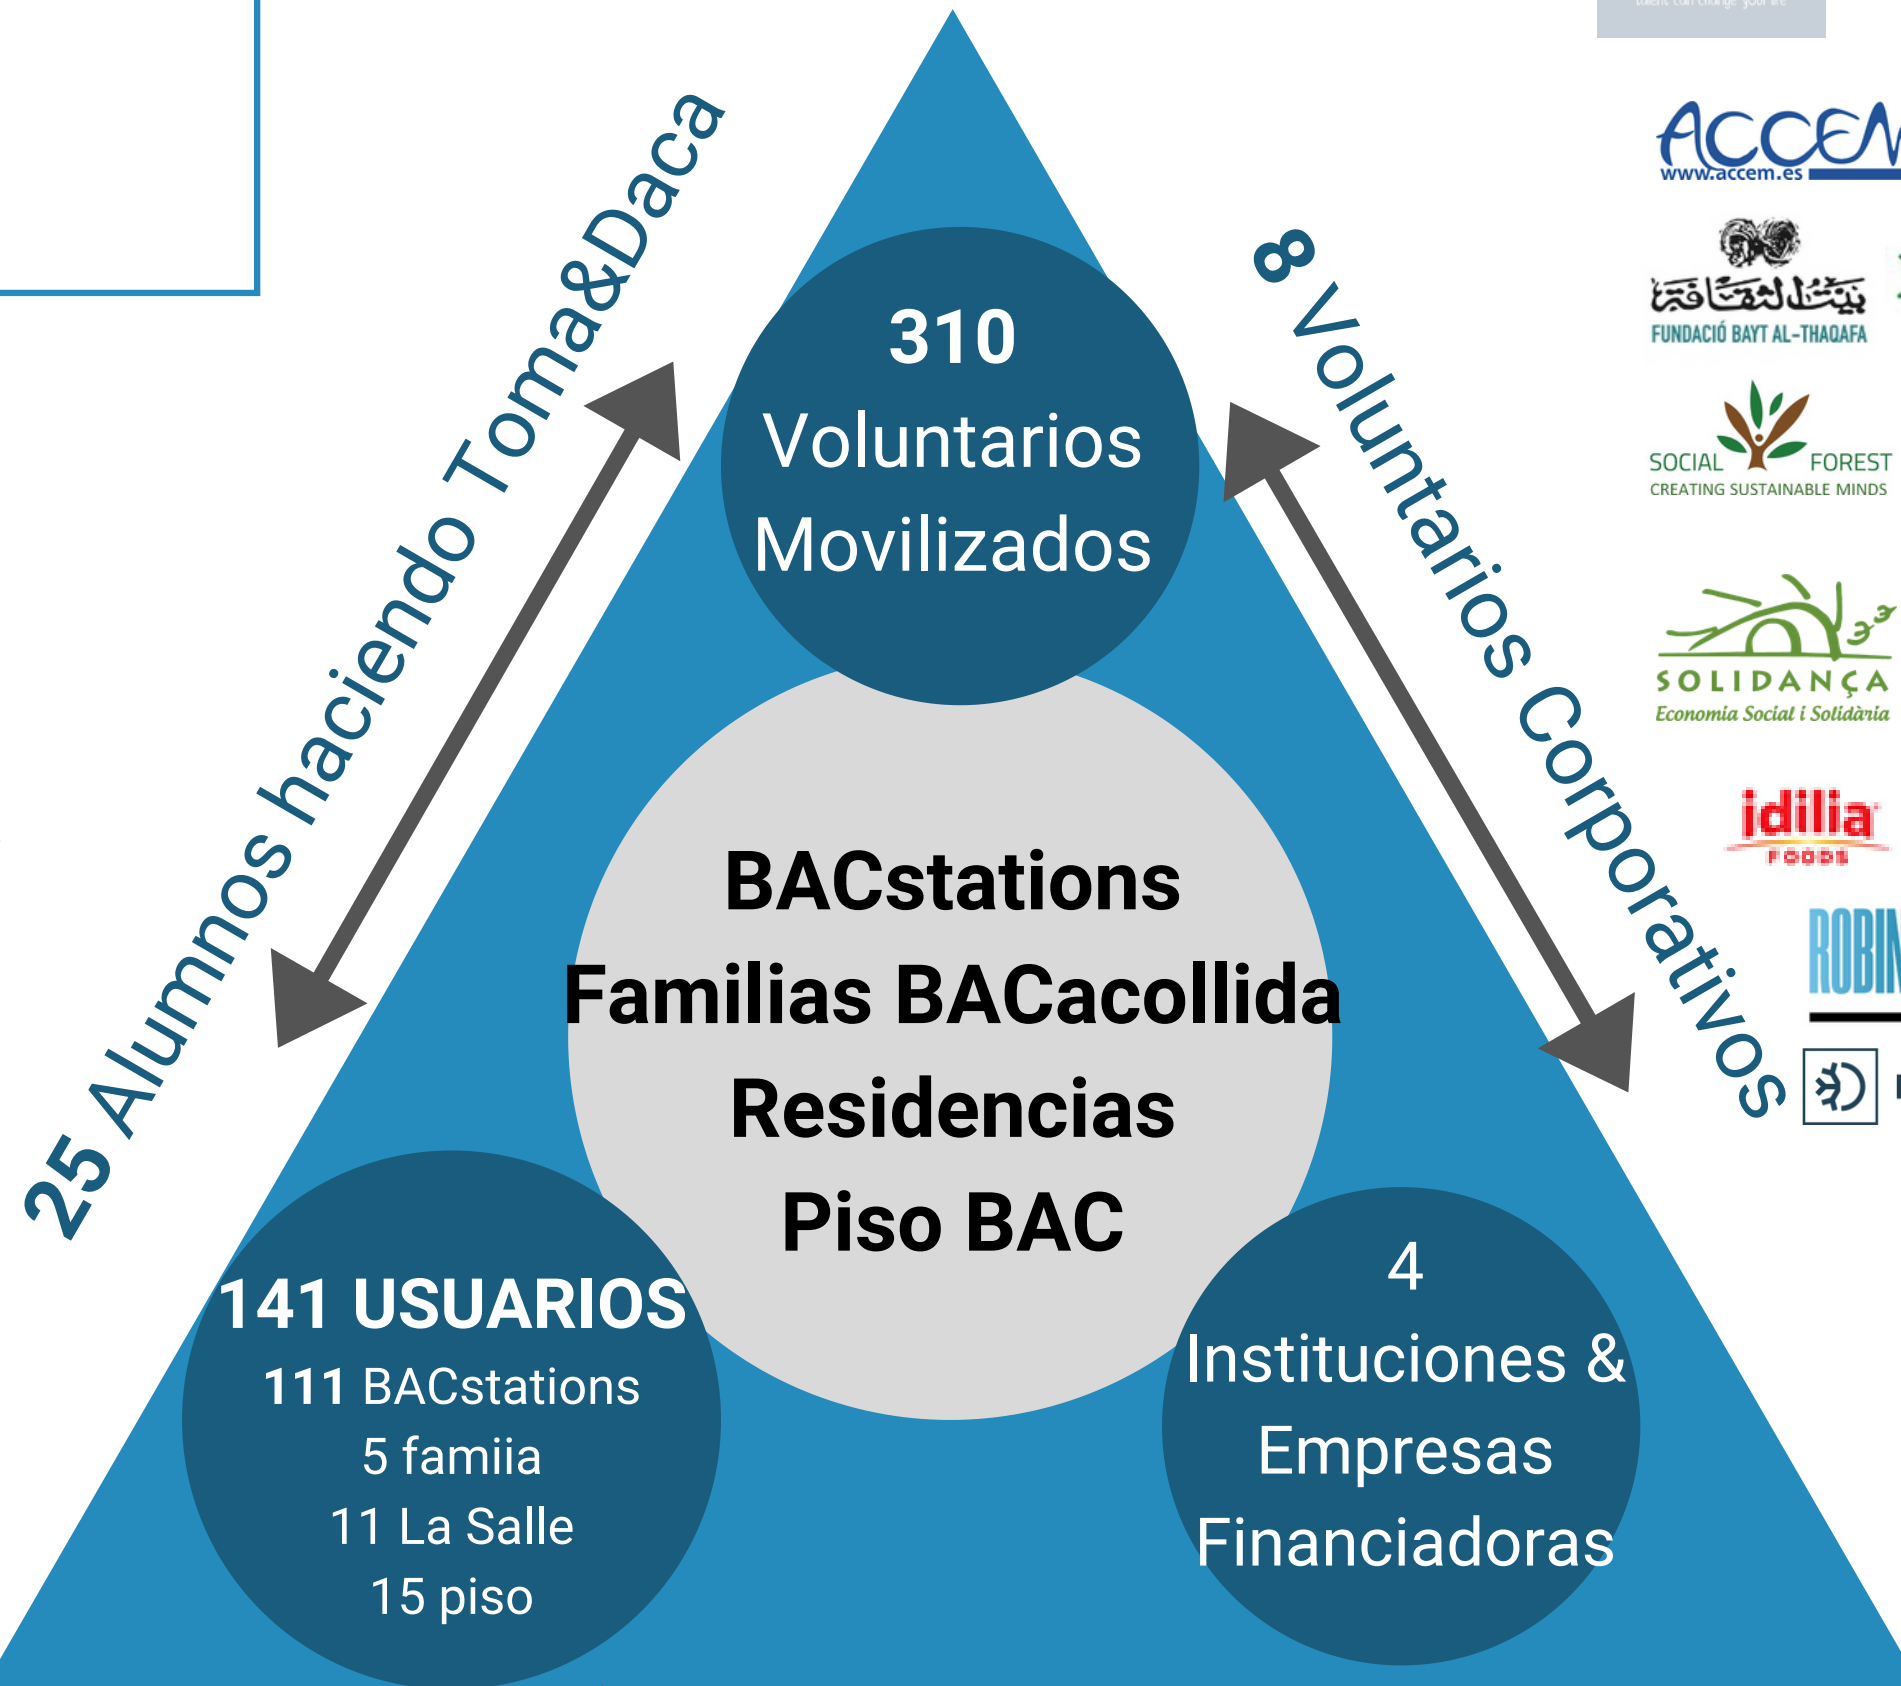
25 Alumnos haciendo Toma&Daca

310
Voluntarios
Movilizados

8 Voluntarios Corporativos

BACstations
Familias BACacollida
Residencias
Piso BAC

141 USUARIOS
111 BACstations
5 famiia
11 La Salle
15 piso

4
Instituciones &
Empresas
Financiadoras

ACCEM
www.accem.es

FUNDACIÓ BAYT AL-THAQAFA

SOCIAL FOREST
CREATING SUSTAINABLE MINDS

SOLIDANÇA
Economia Social i Solidària

idilia
FOODS

ROBIN